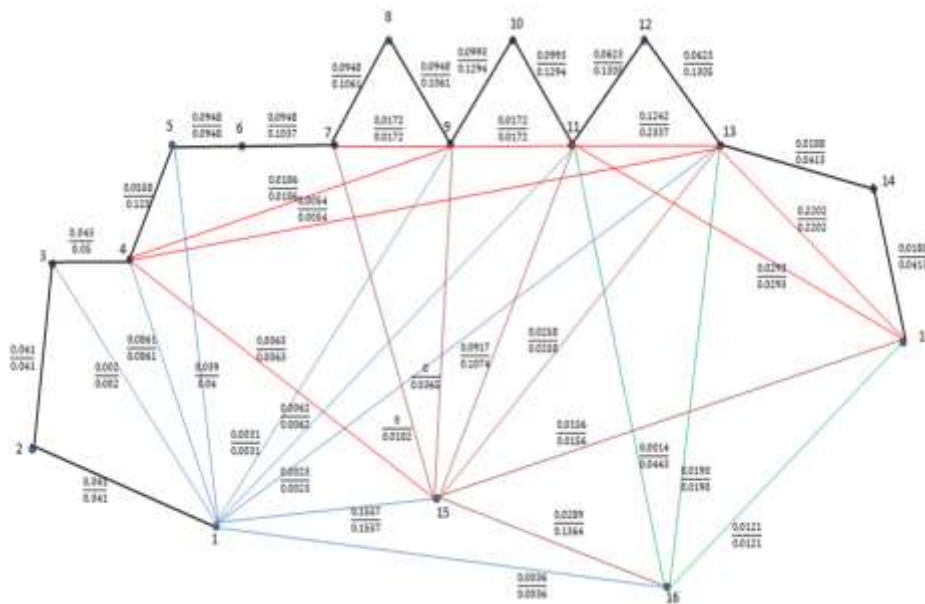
8
10
12
$\frac{0.0948}{0.1061}$
$\frac{0.0948}{0.1061}$
$\frac{0.0992}{0.1294}$
$\frac{0.0992}{0.1294}$
$\frac{0.0623}{0.1305}$
$\frac{0.0623}{0.1305}$
5
6
7
9
11
13
$\frac{0.0948}{0.0948}$
$\frac{0.0948}{0.1037}$
$\frac{0.0172}{0.0172}$
$\frac{0.0172}{0.0172}$
$\frac{0.1240}{0.2337}$
$\frac{0.0108}{0.0413}$
14
$\frac{0.0108}{0.120}$
$\frac{0.0106}{0.0106}$
$\frac{0.0064}{0.0064}$
$\frac{0.2202}{0.2202}$
3
4
$\frac{0.043}{0.05}$
$\frac{0.0293}{0.0293}$
$\frac{0.0108}{0.0413}$
1
$\frac{0.041}{0.041}$
$\frac{0.002}{0.002}$
$\frac{0.0861}{0.0861}$
$\frac{0.039}{0.04}$
$\frac{0.0063}{0.0063}$
$\frac{0}{0.0362}$
$\frac{0.0917}{0.1074}$
$\frac{0.0158}{0.0158}$
$\frac{0.0031}{0.0031}$
$\frac{0.0062}{0.0062}$
$\frac{0}{0.0102}$
$\frac{0.0106}{0.0106}$
$\frac{0.0014}{0.0463}$
$\frac{0.0190}{0.0190}$
2
$\frac{0.0023}{0.0023}$
$\frac{0.041}{0.041}$
15
$\frac{0.1557}{0.1557}$
$\frac{0.0289}{0.1364}$
$\frac{0.0121}{0.0121}$
1
$\frac{0.0036}{0.0036}$
16